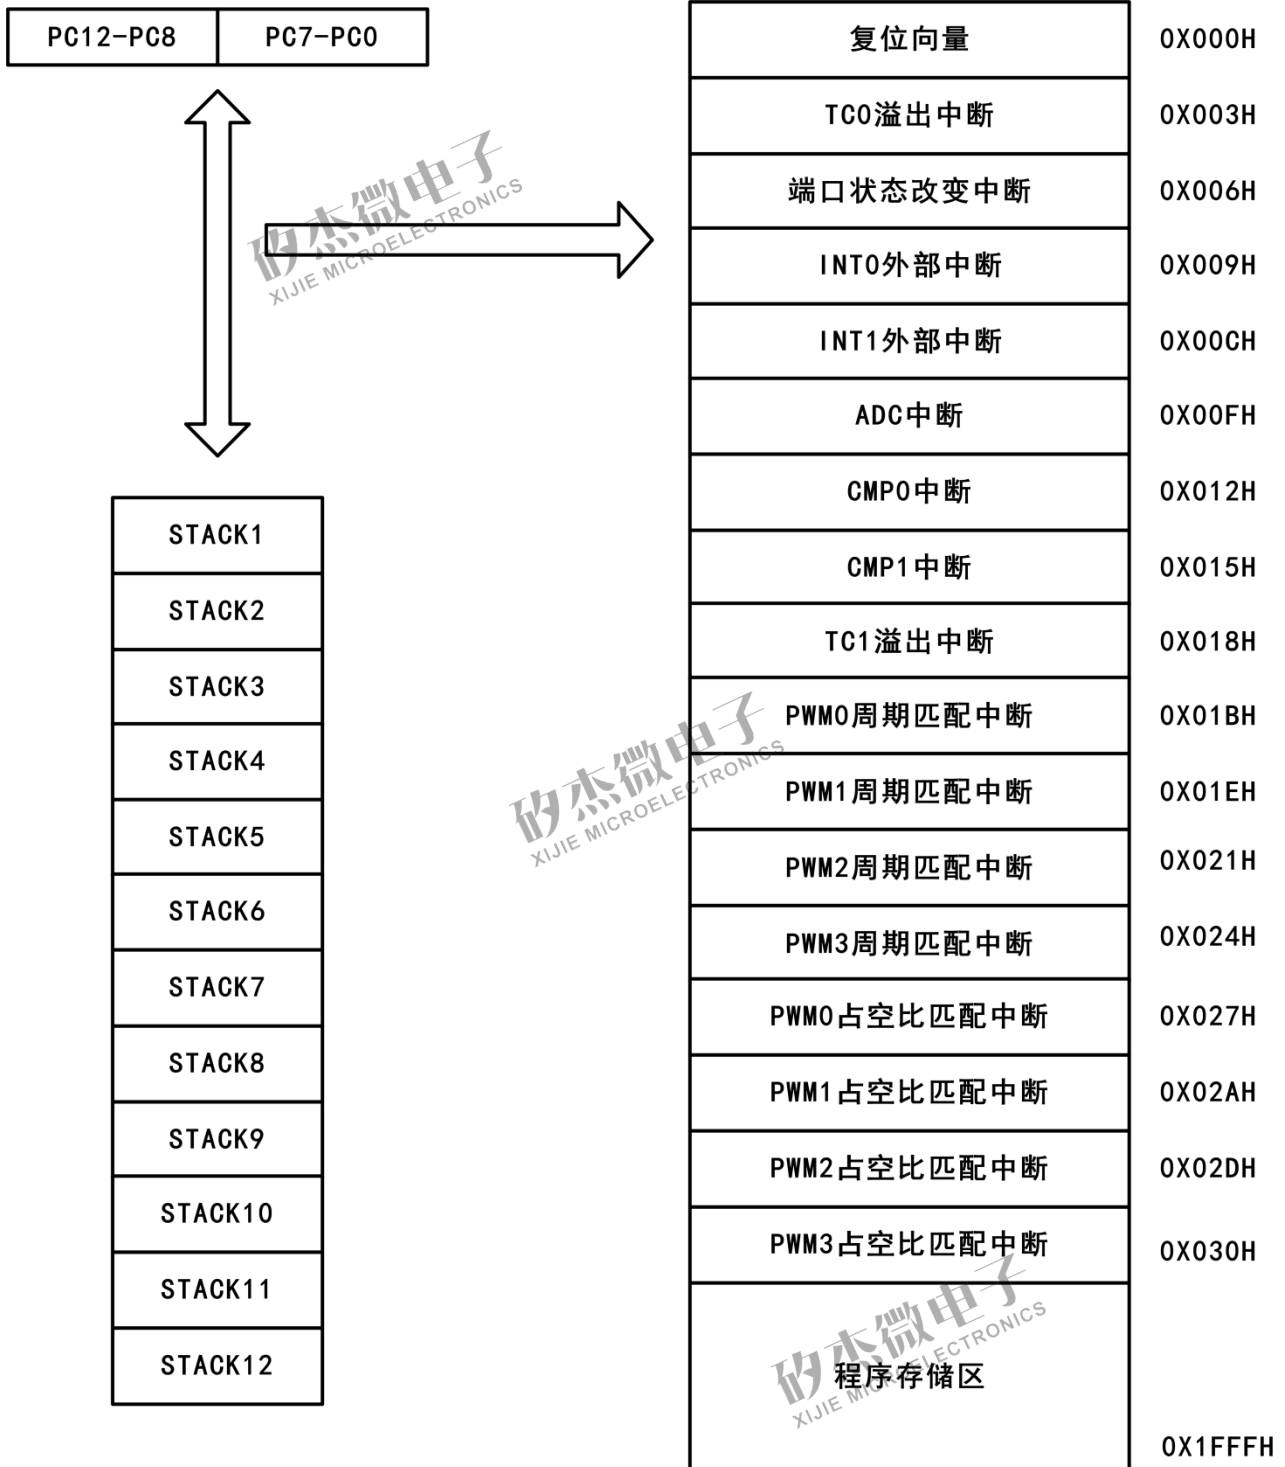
| PC12-PC8 | PC7-PC0 |
|---|---|

矽杰微电子
XIJIE MICROELECTRONICS

| STACK1 |
|---|
| STACK2 |
| STACK3 |
| STACK4 |
| STACK5 |
| STACK6 |
| STACK7 |
| STACK8 |
| STACK9 |
| STACK10 |
| STACK11 |
| STACK12 |

| 复位向量 | 0X000H |
|---|---|
| TC0溢出中断 | 0X003H |
| 端口状态改变中断 | 0X006H |
| INT0外部中断 | 0X009H |
| INT1外部中断 | 0X00CH |
| ADC中断 | 0X00FH |
| CMP0中断 | 0X012H |
| CMP1中断 | 0X015H |
| TC1溢出中断 | 0X018H |
| PWM0周期匹配中断 | 0X01BH |
| PWM1周期匹配中断 | 0X01EH |
| PWM2周期匹配中断 | 0X021H |
| PWM3周期匹配中断 | 0X024H |
| PWM0占空比匹配中断 | 0X027H |
| PWM1占空比匹配中断 | 0X02AH |
| PWM2占空比匹配中断 | 0X02DH |
| PWM3占空比匹配中断 | 0X030H |
| 程序存储区 | 0X1FFFH |

矽杰微电子
XIJIE MICROELECTRONICS

矽杰微电子
XIJIE MICROELECTRONICS